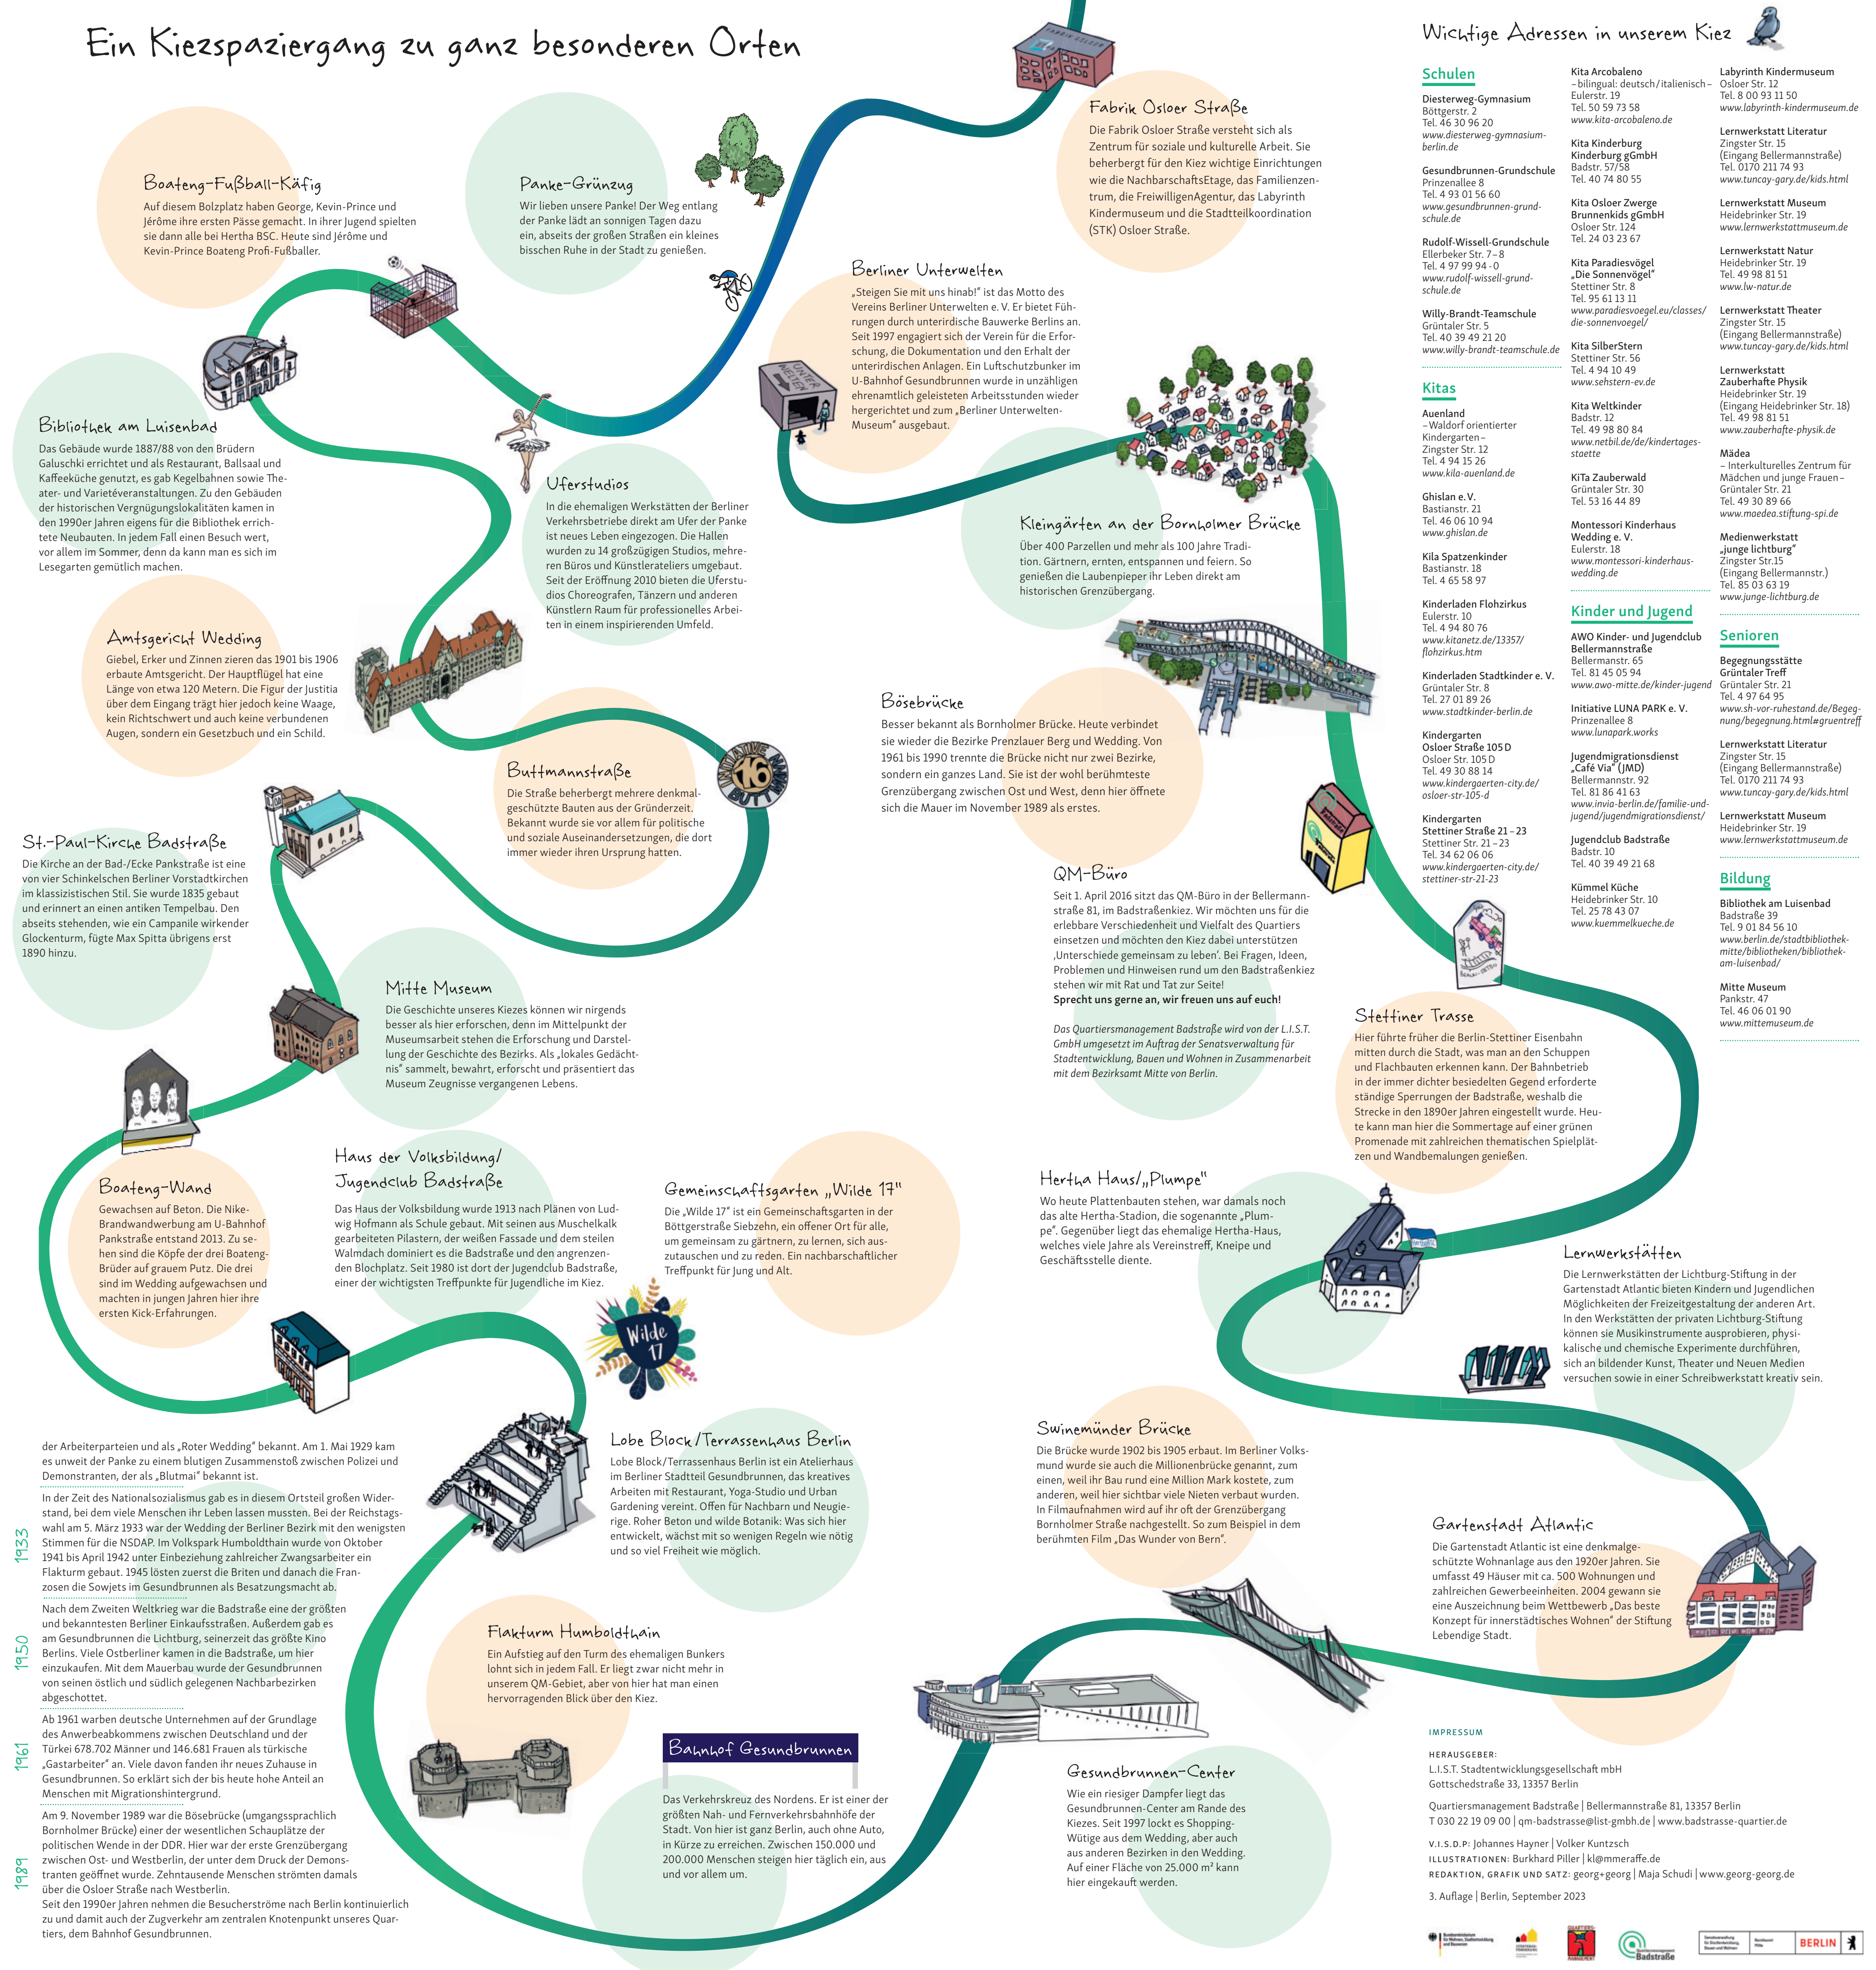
Ein Kiezspaziergang zu ganz besonderen Orten

Boateng-Fußball-Käfig
Auf diesem Bolzplatz haben George, Kevin-Prince und Jérôme ihre ersten Pässe gemacht. In ihrer Jugend spielten sie dann alle bei Hertha BSC. Heute sind Jérôme und Kevin-Prince Boateng Profi-Fußballer.

Panke-Grünzug
Wir lieben unsere Panke! Der Weg entlang der Panke lädt an sonnigen Tagen dazu ein, abseits der großen Straßen ein kleines bisschen Ruhe in der Stadt zu genießen.

Fabrik Osloer Straße
Die Fabrik Osloer Straße versteht sich als Zentrum für soziale und kulturelle Arbeit. Sie beherbergt für den Kiez wichtige Einrichtungen wie die NachbarschaftsEtage, das Familienzentrum, die FreiwilligenAgentur, das Labyrinth Kindermuseum und die Stadtteilkoordination (STK) Osloer Straße.

Berliner Unterwelten
„Steigen Sie mit uns hinab!" ist das Motto des Vereins Berliner Unterwelten e. V. Er bietet Führungen durch unterirdische Bauwerke Berlins an. Seit 1997 engagiert sich der Verein für die Erforschung, die Dokumentation und den Erhalt der unterirdischen Anlagen. Ein Luftschutzbunker im U-Bahnhof Gesundbrunnen wurde in unzähligen ehrenamtlich geleisteten Arbeitsstunden wieder hergerichtet und zum „Berliner Unterwelten-Museum" ausgebaut.

Bibliothek am Luisenbad
Das Gebäude wurde 1887/88 von den Brüdern Galuschki errichtet und als Restaurant, Ballsaal und Kaffeeküche genutzt, es gab Kegelbahnen sowie Theater- und Varietéveranstaltungen. Zu den Gebäuden der historischen Vergnügungslokalitäten kamen in den 1990er Jahren eigens für die Bibliothek errichtete Neubauten. In jedem Fall einen Besuch wert, vor allem im Sommer, denn da kann man es sich im Lesegarten gemütlich machen.

Uferstudios
In die ehemaligen Werkstätten der Berliner Verkehrsbetriebe direkt am Ufer der Panke ist neues Leben eingezogen. Die Hallen wurden zu 14 großzügigen Studios, mehreren Büros und Künstlerateliers umgebaut. Seit der Eröffnung 2010 bieten die Uferstudios Choreografen, Tänzern und anderen Künstlern Raum für professionelles Arbeiten in einem inspirierenden Umfeld.

Kleingärten an der Bornholmer Brücke
Über 400 Parzellen und mehr als 100 Jahre Tradition. Gärtnern, ernten, entspannen und feiern. So genießen die Laubenpieper ihr Leben direkt am historischen Grenzübergang.

Amtsgericht Wedding
Giebel, Erker und Zinnen zieren das 1901 bis 1906 erbaute Amtsgericht. Der Hauptflügel hat eine Länge von etwa 120 Metern. Die Figur der Justitia über dem Eingang trägt hier jedoch keine Waage, kein Richtschwert und auch keine verbundenen Augen, sondern ein Gesetzbuch und ein Schild.

Buttmannstraße
Die Straße beherbergt mehrere denkmalgeschützte Bauten aus der Gründerzeit. Bekannt wurde sie vor allem für politische und soziale Auseinandersetzungen, die dort immer wieder ihren Ursprung hatten.

Bösebrücke
Besser bekannt als Bornholmer Brücke. Heute verbindet sie wieder die Bezirke Prenzlauer Berg und Wedding. Von 1961 bis 1990 trennte die Brücke nicht nur zwei Bezirke, sondern ein ganzes Land. Sie ist der wohl berühmteste Grenzübergang zwischen Ost und West, denn hier öffnete sich die Mauer im November 1989 als erstes.

St.-Paul-Kirche Badstraße
Die Kirche an der Bad-/Ecke Pankstraße ist eine von vier Schinkelschen Berliner Vorstadtkirchen im klassizistischen Stil. Sie wurde 1835 gebaut und erinnert an einen antiken Tempelbau. Den abseits stehenden, wie ein Campanile wirkender Glockenturm, fügte Max Spitta übrigens erst 1890 hinzu.

QM-Büro
Seit 1. April 2016 sitzt das QM-Büro in der Bellermannstraße 81, im Badstraßenkiez. Wir möchten uns für die erlebbare Verschiedenheit und Vielfalt des Quartiers einsetzen und möchten den Kiez dabei unterstützen ‚Unterschiede gemeinsam zu leben'. Bei Fragen, Ideen, Problemen und Hinweisen rund um den Badstraßenkiez stehen wir mit Rat und Tat zur Seite!
Sprecht uns gerne an, wir freuen uns auf euch!

Das Quartiersmanagement Badstraße wird von der L.I.S.T. GmbH umgesetzt im Auftrag der Senatsverwaltung für Stadtentwicklung, Bauen und Wohnen in Zusammenarbeit mit dem Bezirksamt Mitte von Berlin.

Mitte Museum
Die Geschichte unseres Kiezes können wir nirgends besser als hier erforschen, denn im Mittelpunkt der Museumsarbeit stehen die Erforschung und Darstellung der Geschichte des Bezirks. Als ‚lokales Gedächtnis' sammelt, bewahrt, erforscht und präsentiert das Museum Zeugnisse vergangenen Lebens.

Stettiner Trasse
Hier führte früher die Berlin-Stettiner Eisenbahn mitten durch die Stadt, was man an den Schuppen und Flachbauten erkennen kann. Der Bahnbetrieb in der immer dichter besiedelten Gegend erforderte ständige Sperrungen der Badstraße, weshalb die Strecke in den 1890er Jahren eingestellt wurde. Heute kann man hier die Sommertage auf einer grünen Promenade mit zahlreichen thematischen Spielplätzen und Wandbemalungen genießen.

Boateng-Wand
Gewachsen auf Beton. Die Nike-Brandwandwerbung am U-Bahnhof Pankstraße entstand 2013. Zu sehen sind die Köpfe der drei Boateng-Brüder auf grauem Putz. Die drei sind im Wedding aufgewachsen und machten in jungen Jahren hier ihre ersten Kick-Erfahrungen.

Haus der Volksbildung/ Jugendclub Badstraße
Das Haus der Volksbildung wurde 1913 nach Plänen von Ludwig Hofmann als Schule gebaut. Mit seinen aus Muschelkalk gearbeiteten Pilastern, der weißen Fassade und dem steilen Walmdach dominiert es die Badstraße und den angrenzenden Blochplatz. Seit 1980 ist dort der Jugendclub Badstraße, einer der wichtigsten Treffpunkte für Jugendliche im Kiez.

Gemeinschaftsgarten „Wilde 17"
Die „Wilde 17" ist ein Gemeinschaftsgarten in der Böttgerstraße Siebzehn, ein offener Ort für alle, um gemeinsam zu gärtnern, zu lernen, sich auszutauschen und zu reden. Ein nachbarschaftlicher Treffpunkt für Jung und Alt.

Wilde 17

Hertha Haus/„Plumpe"
Wo heute Plattenbauten stehen, war damals noch das alte Hertha-Stadion, die sogenannte „Plumpe". Gegenüber liegt das ehemalige Hertha-Haus, welches viele Jahre als Vereinstreff, Kneipe und Geschäftsstelle diente.

Lernwerkstätten
Die Lernwerkstätten der Lichtburg-Stiftung in der Gartenstadt Atlantic bieten Kindern und Jugendlichen Möglichkeiten der Freizeitgestaltung der anderen Art. In den Werkstätten der privaten Lichtburg-Stiftung können sie Musikinstrumente ausprobieren, physikalische und chemische Experimente durchführen, sich an bildender Kunst, Theater und Neuen Medien versuchen sowie in einer Schreibwerkstatt kreativ sein.

der Arbeiterparteien und als „Roter Wedding" bekannt. Am 1. Mai 1929 kam es unweit der Panke zu einem blutigen Zusammenstoß zwischen Polizei und Demonstranten, der als „Blutmai" bekannt ist.

1933
In der Zeit des Nationalsozialismus gab es in diesem Ortsteil großen Widerstand, bei dem viele Menschen ihr Leben lassen mussten. Bei der Reichstagswahl am 5. März 1933 war der Wedding der Berliner Bezirk mit den wenigsten Stimmen für die NSDAP. Im Volkspark Humboldthain wurde von Oktober 1941 bis April 1942 unter Einbeziehung zahlreicher Zwangsarbeiter ein Flakturm gebaut. 1945 lösten zuerst die Briten und danach die Franzosen die Sowjets im Gesundbrunnen als Besatzungsmacht ab.

1950
Nach dem Zweiten Weltkrieg war die Badstraße eine der größten und bekanntesten Berliner Einkaufsstraßen. Außerdem gab es am Gesundbrunnen die Lichtburg, seinerzeit das größte Kino Berlins. Viele Ostberliner kamen in die Badstraße, um hier einzukaufen. Mit dem Mauerbau wurde der Gesundbrunnen von seinen östlich und südlich gelegenen Nachbarbezirken abgeschottet.

1961
Ab 1961 warben deutsche Unternehmen auf der Grundlage des Anwerbeabkommens zwischen Deutschland und der Türkei 678.702 Männer und 146.681 Frauen als türkische „Gastarbeiter" an. Viele davon fanden ihr neues Zuhause in Gesundbrunnen. So erklärt sich der bis heute hohe Anteil an Menschen mit Migrationshintergrund.

1989
Am 9. November 1989 war die Bösebrücke (umgangssprachlich Bornholmer Brücke) einer der wesentlichen Schauplätze der politischen Wende in der DDR. Hier war der erste Grenzübergang zwischen Ost- und Westberlin, der unter dem Druck der Demonstranten geöffnet wurde. Zehntausende Menschen strömten damals über die Osloer Straße nach Westberlin.
Seit den 1990er Jahren nimmt die Besucherströme nach Berlin kontinuierlich zu und damit auch der Zugverkehr am zentralen Knotenpunkt unseres Quartiers, dem Bahnhof Gesundbrunnen.

Lobe Block/Terrassenhaus Berlin
Lobe Block/Terrassenhaus Berlin ist ein Atelierhaus im Berliner Stadtteil Gesundbrunnen, das kreatives Arbeiten mit Restaurant, Yoga-Studio und Urban Gardening vereint. Offen für Nachbarn und Neugierige. Roher Beton und wilde Botanik: Was sich hier entwickelt, wächst mit so wenigen Regeln wie nötig und so viel Freiheit wie möglich.

Swinemünder Brücke
Die Brücke wurde 1902 bis 1905 erbaut. Im Berliner Volksmund wurde sie auch die Millionenbrücke genannt, zum einen, weil ihr Bau rund eine Million Mark kostete, zum anderen, weil hier sichtbar viele Nieten verbaut wurden. In Filmaufnahmen wird auf ihr oft der Grenzübergang Bornholmer Straße nachgestellt. So zum Beispiel in dem berühmten Film „Das Wunder von Bern".

Gartenstadt Atlantic
Die Gartenstadt Atlantic ist eine denkmalgeschützte Wohnanlage aus den 1920er Jahren. Sie umfasst 49 Häuser mit ca. 500 Wohnungen und zahlreichen Gewerbeeinheiten. 2004 gewann sie eine Auszeichnung beim Wettbewerb „Das beste Konzept für innerstädtisches Wohnen" der Stiftung Lebendige Stadt.

Flakturm Humboldthain
Ein Aufstieg auf den Turm des ehemaligen Bunkers lohnt sich in jedem Fall. Er liegt zwar nicht mehr in unserem QM-Gebiet, aber von hier hat man einen hervorragenden Blick über den Kiez.

Bahnhof Gesundbrunnen
Das Verkehrskreuz des Nordens. Er ist einer der größten Nah- und Fernverkehrsbahnhöfe der Stadt. Von hier ist ganz Berlin, auch ohne Auto, in Kürze zu erreichen. Zwischen 150.000 und 200.000 Menschen steigen hier täglich ein, aus und vor allem um.

Gesundbrunnen-Center
Wie ein riesiger Dampfer liegt das Gesundbrunnen-Center am Rande des Kiezes. Seit 1997 lockt es Shopping-Wütige aus dem Wedding, aber auch aus anderen Bezirken in den Wedding. Auf einer Fläche von 25.000 m² kann hier eingekauft werden.

Wichtige Adressen in unserem Kiez

Schulen
Diesterweg-Gymnasium
Böttgerstr. 2
Tel. 46 30 96 20
www.diesterweg-gymnasium-berlin.de

Gesundbrunnen-Grundschule
Prinzenallee 8
Tel. 4 93 01 56 60
www.gesundbrunnen-grund-schule.de

Rudolf-Wissell-Grundschule
Ellerbeker Str. 7–8
Tel. 4 97 99 94-0
www.rudolf-wissell-grund-schule.de

Willy-Brandt-Teamschule
Grüntaler Str. 5
Tel. 40 39 49 21 20
www.willy-brandt-teamschule.de

Kitas
Auenland
– Waldorf orientierter Kindergarten –
Zingster Str. 12
Tel. 4 94 15 26
www.kila-auenland.de

Ghislan e.V.
Bastianstr. 21
Tel. 46 06 10 94
www.ghislan.de

Kila Spatzenkinder
Bastianstr. 18
Tel. 4 65 58 97

Kinderladen Flohzirkus
Eulerstr. 10
Tel. 4 94 80 76
www.kitanetz.de/13357/flohzirkus.htm

Kinderladen Stadtkinder e. V.
Grüntaler Str. 8
Tel. 27 01 89 26
www.stadtkinder-berlin.de

Kindergarten Osloer Straße 105 D
Osloer Str. 105 D
Tel. 49 30 88 14
www.kindergaerten-city.de/osloer-str-105-d

Kindergarten Stettiner Straße 21 – 23
Stettiner Str. 21 – 23
Tel. 34 62 06 06
www.kindergaerten-city.de/stettiner-str-21-23

Kita Arcobaleno
– bilingual: deutsch/italienisch –
Eulerstr. 19
Tel. 50 59 73 58
www.kita-arcobaleno.de

Kita Kinderburg Kinderburg gGmbH
Badstr. 57/58
Tel. 40 74 80 55

Kita Osloer Zwerge Brunnenkids gGmbH
Osloer Str. 124
Tel. 24 03 23 67

Kita Paradiesvögel „Die Sonnenvögel"
Stettiner Str. 8
Tel. 95 61 13 11
www.paradiesvoegel.eu/classes/die-sonnenvoegel/

Kita SilberStern
Stettiner Str. 56
Tel. 4 94 10 49
www.sehstern-ev.de

Kita Weltkinder
Badstr. 12
Tel. 49 98 80 84
www.netbil.de/de/kindertages-staette

KiTa Zauberwald
Grüntaler Str. 30
Tel. 53 16 44 89

Montessori Kinderhaus Wedding e. V.
Eulerstr. 18
www.montessori-kinderhaus-wedding.de

Kinder und Jugend
AWO Kinder- und Jugendclub Bellermannstraße
Bellermanstr. 65
Tel. 81 45 05 94
www.awo-mitte.de/kinder-jugend

Initiative LUNA PARK e. V.
Prinzenallee 8
www.lunapark.works

Jugendmigrationsdienst „Café Via" (JMD)
Bellermannstr. 92
Tel. 81 86 41 63
www.invia-berlin.de/familie-und-jugend/jugendmigrationsdienst/

Jugendclub Badstraße
Badstr. 10
Tel. 40 39 49 21 68

Kümmel Küche
Heidebrinker Str. 10
Tel. 25 78 43 07
www.kuemmelkueche.de

Labyrinth Kindermuseum
Osloer Str. 12
Tel. 8 00 93 11 50
www.labyrinth-kindermuseum.de

Lernwerkstatt Literatur
Zingster Str. 15
(Eingang Bellermannstraße)
Tel. 0170 211 74 93
www.tuncay-gary.de/kids.html

Lernwerkstatt Museum
Heidebrinker Str. 19
www.lernwerkstattmuseum.de

Lernwerkstatt Natur
Heidebrinker Str. 19
Tel. 49 98 81 51
www.lw-natur.de

Lernwerkstatt Theater
Zingster Str. 15
(Eingang Bellermannstraße)
www.tuncay-gary.de/kids.html

Lernwerkstatt Zauberhafte Physik
Heidebrinker Str. 19
(Eingang Heidebrinker Str. 18)
Tel. 49 98 81 51
www.zauberhafte-physik.de

Mädea
– Interkulturelles Zentrum für Mädchen und junge Frauen –
Grüntaler Str. 21
Tel. 49 30 89 66
www.maedea.stiftung-spi.de

Medienwerkstatt „junge lichtburg"
Zingster Str.15
(Eingang Bellermannstr.)
Tel. 85 03 63 19
www.junge-lichtburg.de

Senioren
Begegnungsstätte Grüntaler Treff
Grüntaler Str. 21
Tel. 4 97 64 95
www.sh-vor-ruhestand.de/Begegnung/begegnung.html#gruentreff

Lernwerkstatt Literatur
Zingster Str. 15
(Eingang Bellermannstraße)
Tel. 0170 211 74 93
www.tuncay-gary.de/kids.html

Lernwerkstatt Museum
Heidebrinker Str. 19
www.lernwerkstattmuseum.de

Bildung
Bibliothek am Luisenbad
Badstraße 39
Tel. 9 01 84 56 10
www.berlin.de/stadtbibliothek-mitte/bibliotheken/bibliothek-am-luisenbad/

Mitte Museum
Pankstr. 47
Tel. 46 06 01 90
www.mittemuseum.de

IMPRESSUM
HERAUSGEBER:
L.I.S.T. Stadtentwicklungsgesellschaft mbH
Gottschedstraße 33, 13357 Berlin

Quartiersmanagement Badstraße | Bellermannstraße 81, 13357 Berlin
T 030 22 19 09 00 | qm-badstrasse@list-gmbh.de | www.badstrasse-quartier.de

V.I.S.D.P: Johannes Hayner | Volker Kuntzsch
ILLUSTRATIONEN: Burkhard Piller | kl@mmeraffe.de
REDAKTION, GRAFIK UND SATZ: georg+georg | Maja Schudi | www.georg-georg.de

3. Auflage | Berlin, September 2023

BERLIN